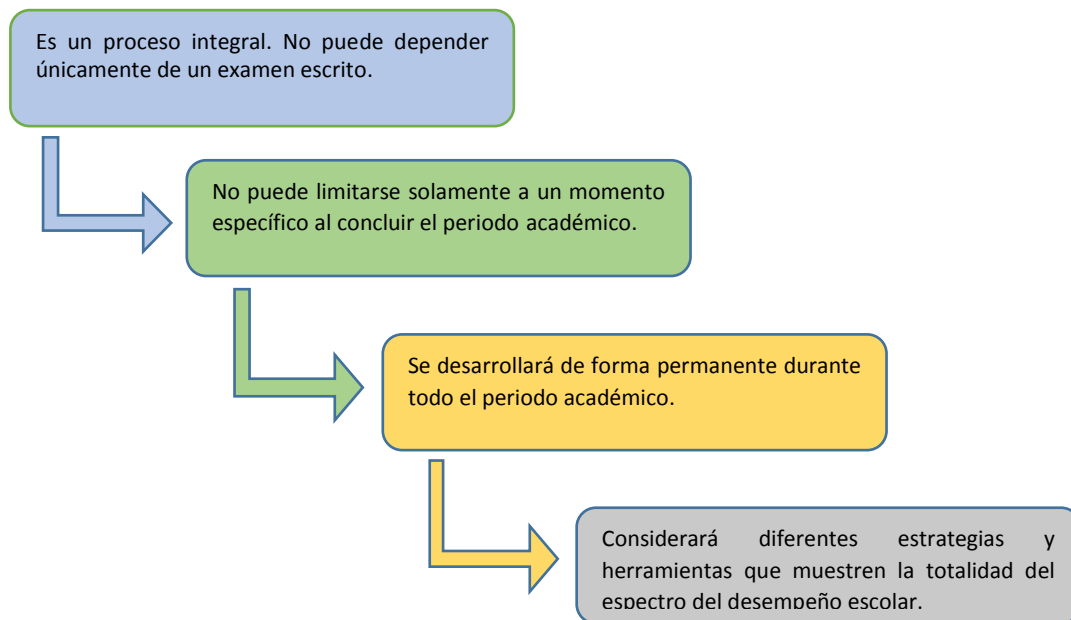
Es un proceso integral. No puede depender únicamente de un examen escrito.

No puede limitarse solamente a un momento específico al concluir el periodo académico.

Se desarrollará de forma permanente durante todo el periodo académico.

Considerará diferentes estrategias y herramientas que muestren la totalidad del espectro del desempeño escolar.